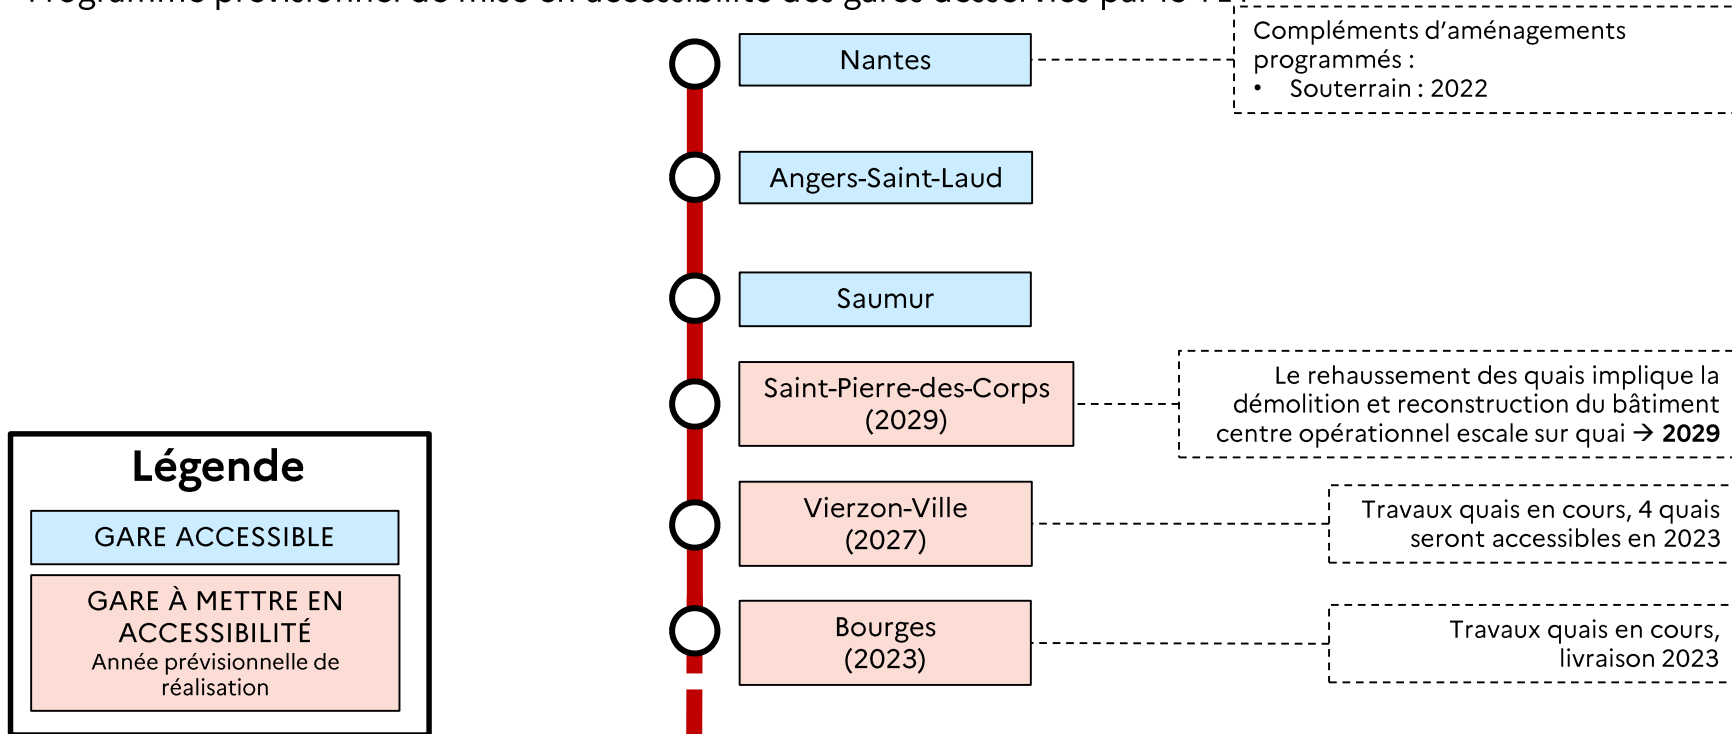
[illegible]

Compléments d'aménagements programmés :
• Souterrain : 2022

Nantes

Angers-Saint-Laud

Saumur

Saint-Pierre-des-Corps (2029)

Le rehaussement des quais implique la démolition et reconstruction du bâtiment centre opérationnel escale sur quai → **2029**

Vierzon-Ville (2027)

Travaux quais en cours, 4 quais seront accessibles en 2023

Bourges (2023)

Travaux quais en cours, livraison 2023

**Légende**

GARE ACCESSIBLE

GARE À METTRE EN ACCESSIBILITÉ
Année prévisionnelle de réalisation